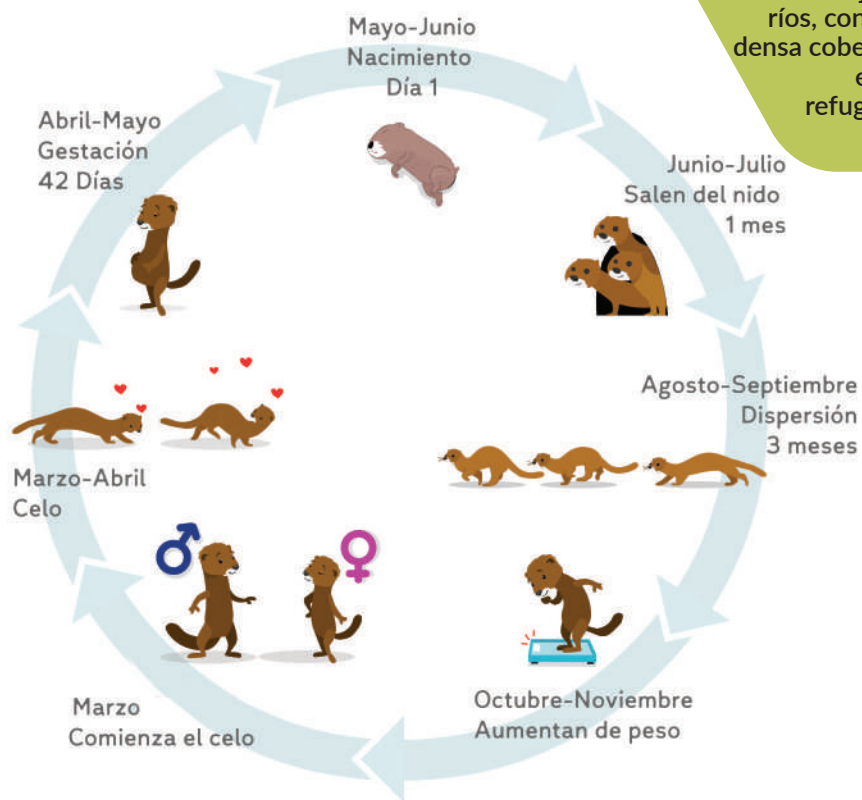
ríos, cor
densa cobe
e
refug

Mayo-Junio
Nacimiento
Día 1

Junio-Julio
Salen del nido
1 mes

Agosto-Septiembre
Dispersión
3 meses

Octubre-Noviembre
Aumentan de peso

Marzo
Comienza el celo

Marzo-Abril
Celo

Abril-Mayo
Gestación
42 Días

♂

♀